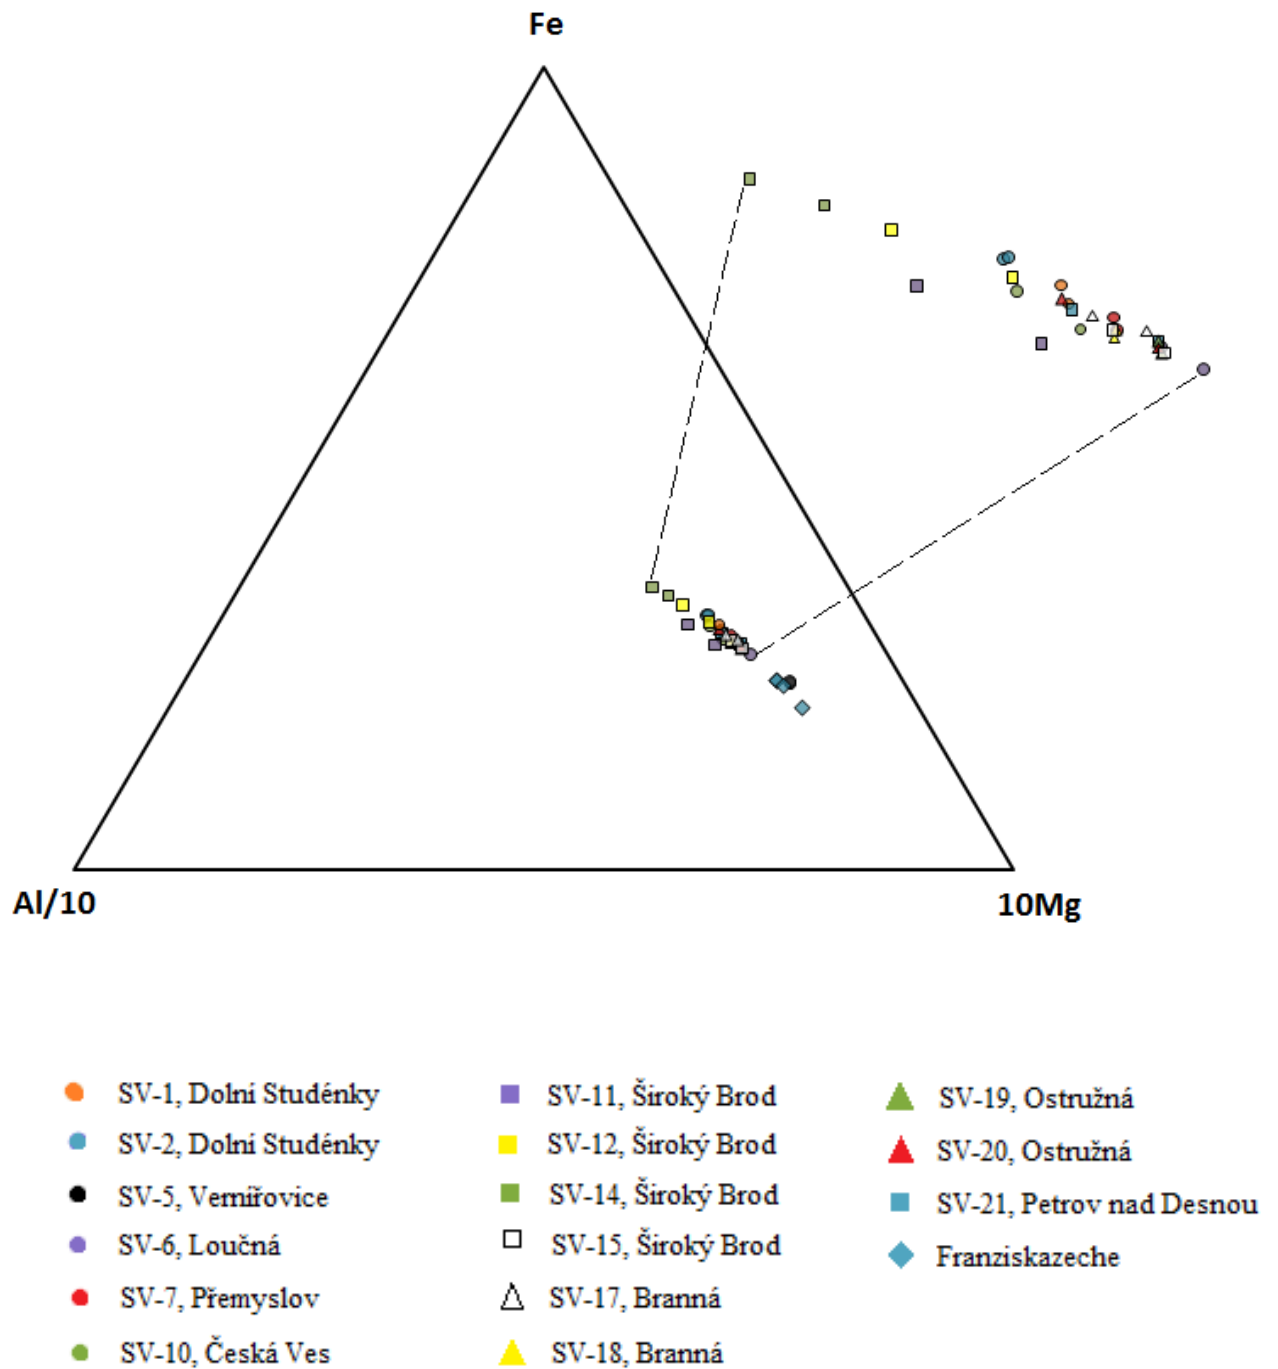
Fe

Al/10

10Mg

SV-1, Dolni Studénky
SV-2, Dolni Studénky
SV-5, Vernířovice
SV-6, Loučná
SV-7, Přemyslov
SV-10, Česká Ves

SV-11, Široký Brod
SV-12, Široký Brod
SV-14, Široký Brod
SV-15, Široký Brod
SV-17, Branná
SV-18, Branná

SV-19, Ostružná
SV-20, Ostružná
SV-21, Petrov nad Desnou
Franziskazeche